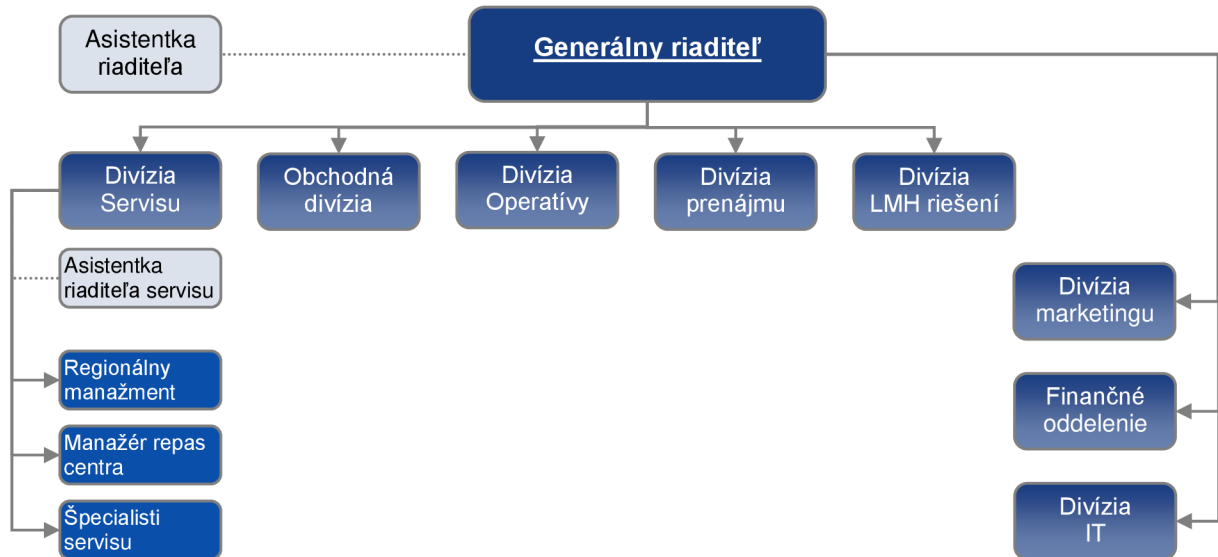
Asistentka riaditeľa

Generálny riaditeľ

Divízia Servisu

Obchodná divízia

Divízia Operatívy

Divízia prenájmu

Divízia LMH riešení

Asistentka riaditeľa servisu

Regionálny manažment

Manažér repas centra

Špecialisti servisu

Divízia marketingu

Finančné oddelenie

Divízia IT